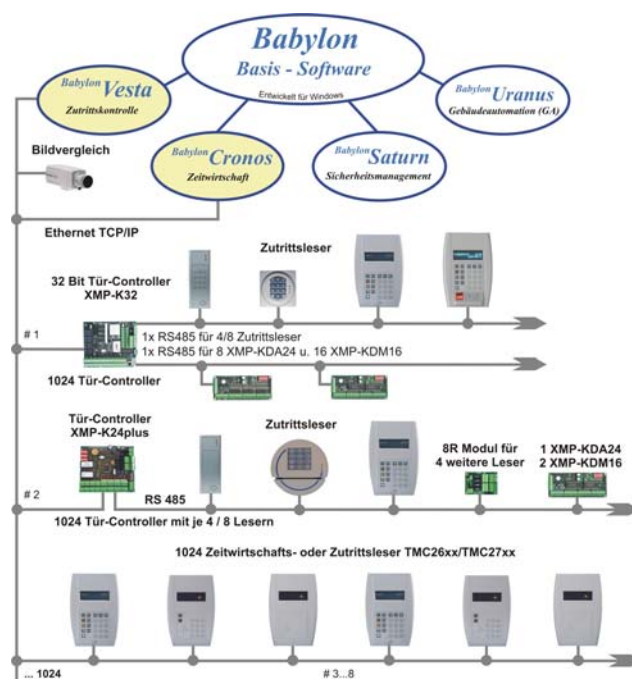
Babylon
Basis - Software
Entwickelt für Windows

Babylon Vesta
Zutrittskontrolle

Babylon Uranus
Gebäudeautomation (GA)

Bildvergleich

Babylon Cronos
Zeitwirtschaft

Babylon Saturn
Sicherheitsmanagement

Ethernet TCP/IP

Zutrittsleser

32 Bit Tür-Controller
XMP-K32

# 1

1x RS485 für 4/8 Zutrittsleser
1x RS485 für 8 XMP-KDA24 u. 16 XMP-KDM16

1024 Tür-Controller

Tür-Controller
XMP-K24plus

Zutrittsleser

8R Modul für
4 weitere Leser

1 XMP-KDA24
2 XMP-KDM16

# 2

RS 485

1024 Tür-Controller mit je 4 / 8 Lesern

1024 Zeitwirtschafts- oder Zutrittsleser TMC26xx/TMC27xx

... 1024

# 3...8